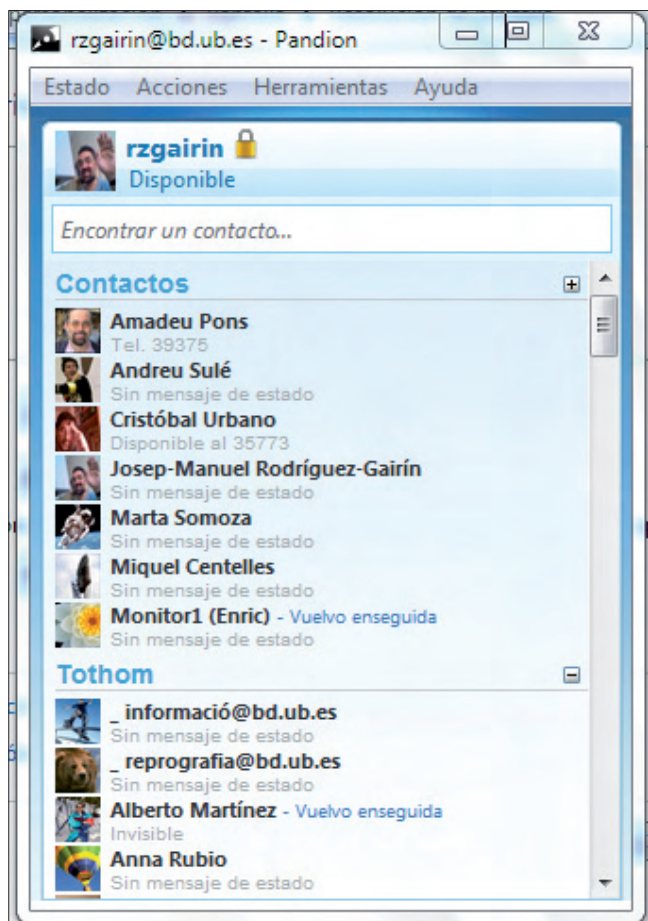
rzgairin@bd.ub.es - Pandion

Estado Acciones Herramientas Ayuda

rzgairin
Disponible

Encontrar un contacto...

Contactos

Amadeu Pons
Tel. 39375

Andreu Sulé
Sin mensaje de estado

Cristóbal Urbano
Disponible al 35773

Josep-Manuel Rodríguez-Gairín
Sin mensaje de estado

Marta Somoza
Sin mensaje de estado

Miquel Centelles
Sin mensaje de estado

Monitor1 (Enric) - Vuelvo enseguida
Sin mensaje de estado

Tothom

_ informació@bd.ub.es
Sin mensaje de estado

_ reprografia@bd.ub.es
Sin mensaje de estado

Alberto Martínez - Vuelvo enseguida
Invisible

Anna Rubio
Sin mensaje de estado